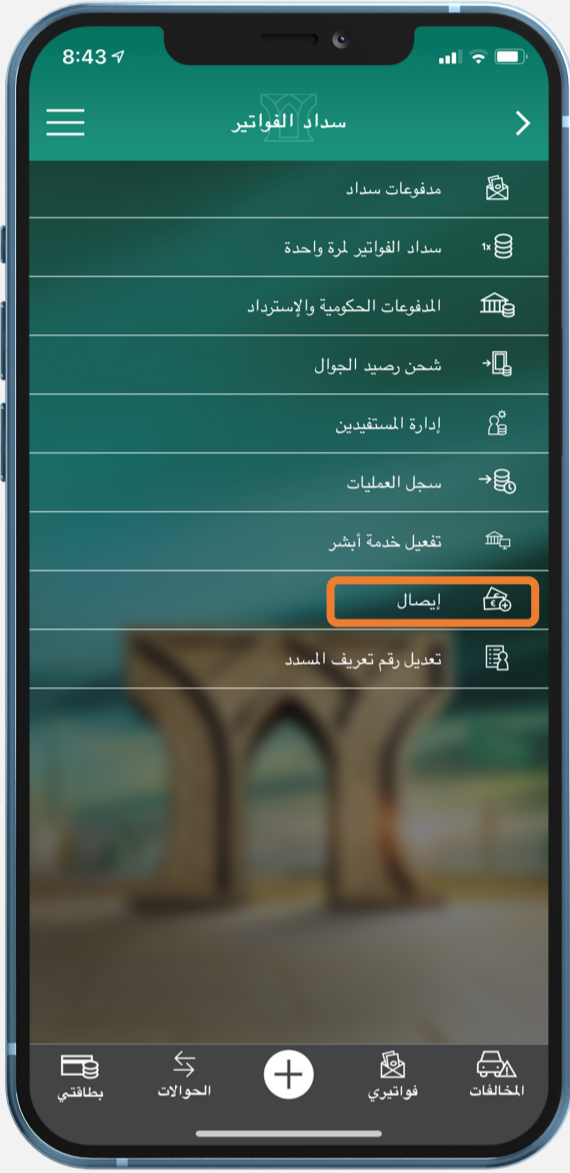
8:43

سداد الفواتير

مدفوعات سداد

سداد الفواتير لمرة واحدة

المدفوعات الحكومية والإسترداد

شحن رصيد الجوال

إدارة المستفيدين

سجل العمليات

تفعيل خدمة أبشر

إيصال

تعديل رقم تعريف المسدد

بطاقتي

الحوالات

فواتيري

المخالفات